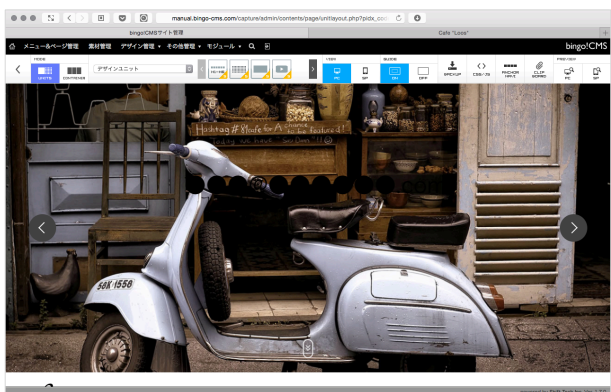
manual.bingo-cms.com/capture/admin/contents/page/unitlayout.php?pidx_co

bingo!CMSサイト管理

Cafe "Love"

メニュー&ページ管理 素材管理 デザイン管理 その他管理 モジュール

bingo!CMS

UNITS CONTAINER

デザインユニット

VIEW PC SP

BLOCK ON OFF

BACKUP CSS/JS ANCHOR MAKE CLIP BOARD

PREVIEW PC SP

Hashtag #Made to ... Featured!

58K 1558

powered by Bit Tech Inc. Ver 1.1.1